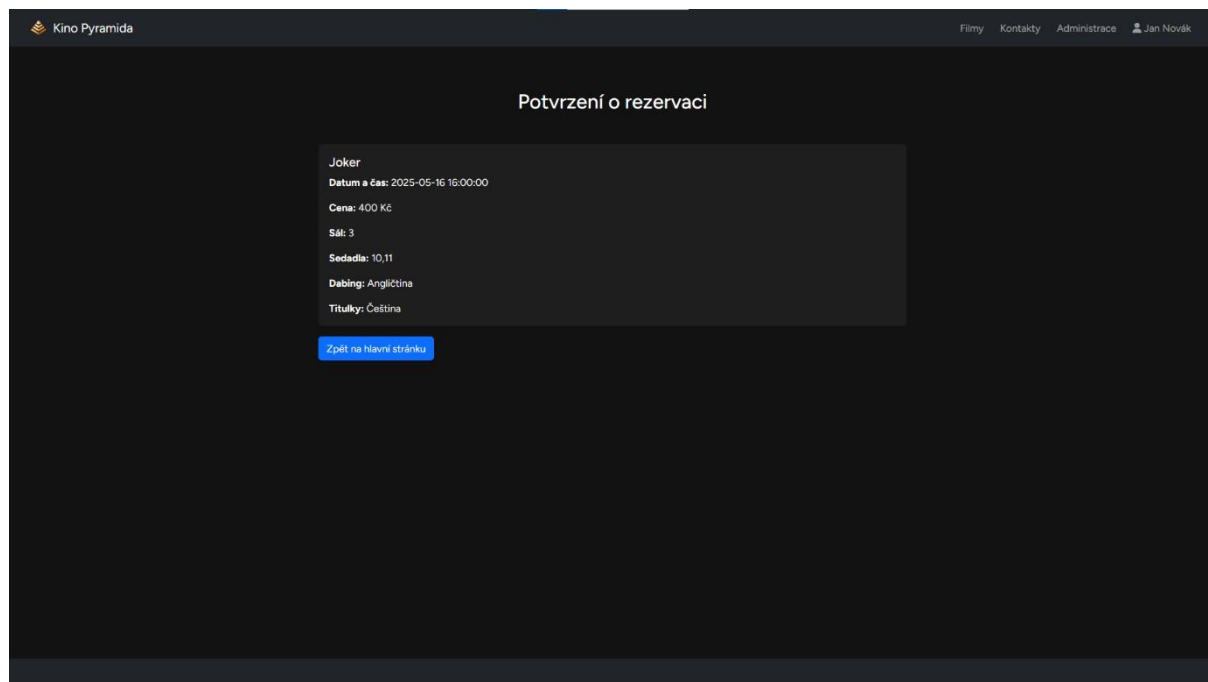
Kino Pyramida

Filmy Kontakty Administrace Jan Novák

Potvrzení o rezervaci

Joker

**Datum a čas:** 2025-05-16 16:00:00

**Cena:** 400 Kč

**Sál:** 3

**Sedadla:** 10,11

**Dabing:** Angličtina

**Titulky:** Čeština

Zpět na hlavní stránku